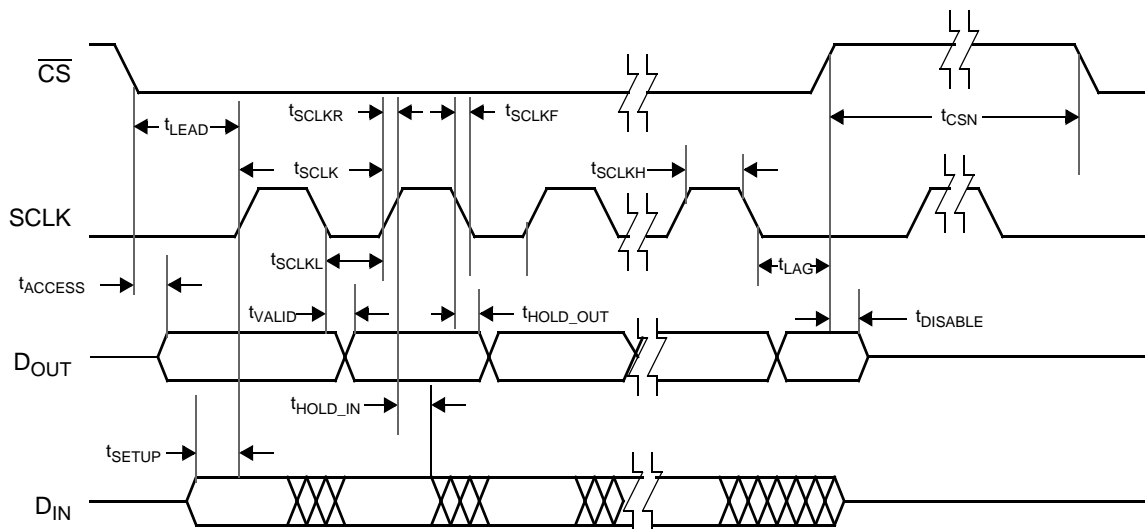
$\overline{CS}$

$t_{LEAD}$

$t_{SCLKR}$

$t_{SCLKF}$

$t_{CSN}$

$t_{SCLK}$

$t_{SCLKH}$

SCLK

$t_{SCLKL}$

$t_{LAG}$

$t_{ACCESS}$

$t_{VALID}$

$t_{HOLD\_OUT}$

$t_{DISABLE}$

$D_{OUT}$

$t_{HOLD\_IN}$

$t_{SETUP}$

$D_{IN}$